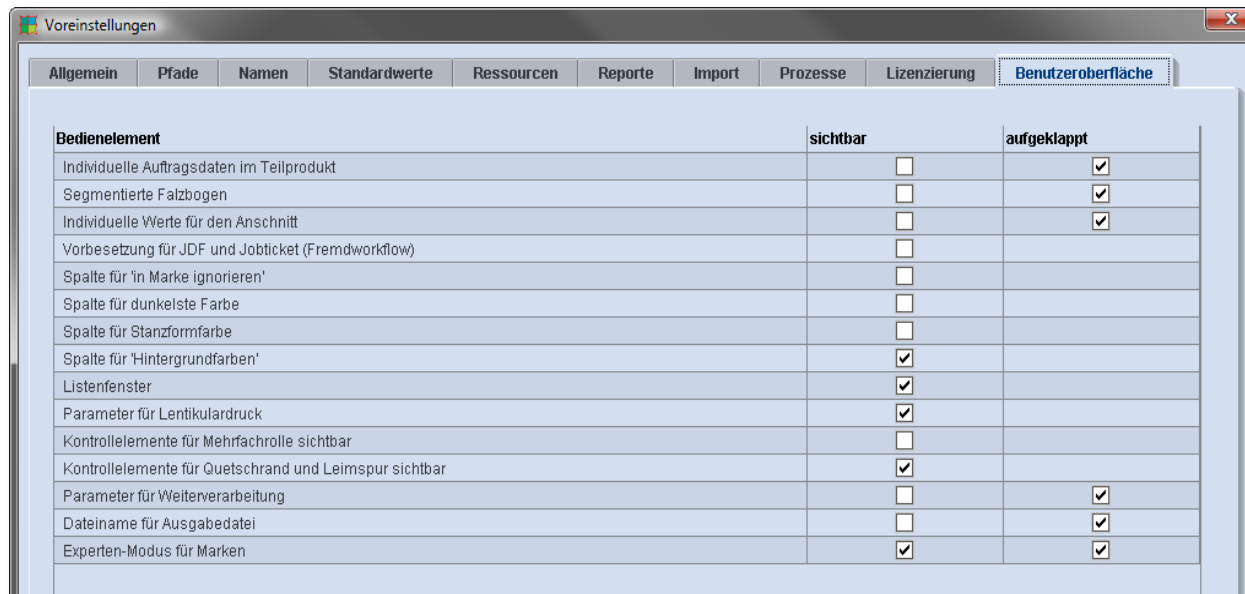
Voreinstellungen

Allgemein | Pfade | Namen | Standardwerte | Ressourcen | Reporte | Import | Prozesse | Lizenzierung | Benutzeroberfläche

| Bedienelement | sichtbar | aufgeklappt |
|---|---|---|
| Individuelle Auftragsdaten im Teilprodukt | ☐ | ☑ |
| Segmentierte Falzbogen | ☐ | ☑ |
| Individuelle Werte für den Anschnitt | ☐ | ☑ |
| Vorbesetzung für JDF und Jobticket (Fremdworkflow) | ☐ | |
| Spalte für 'in Marke ignorieren' | ☐ | |
| Spalte für dunkelste Farbe | ☐ | |
| Spalte für Stanzformfarbe | ☐ | |
| Spalte für 'Hintergrundfarben' | ☑ | |
| Listenfenster | ☑ | |
| Parameter für Lentikulardruck | ☑ | |
| Kontrollelemente für Mehrfachrolle sichtbar | ☐ | |
| Kontrollelemente für Quetschrand und Leimspur sichtbar | ☑ | |
| Parameter für Weiterverarbeitung | ☐ | ☑ |
| Dateiname für Ausgabedatei | ☐ | ☑ |
| Experten-Modus für Marken | ☑ | ☑ |